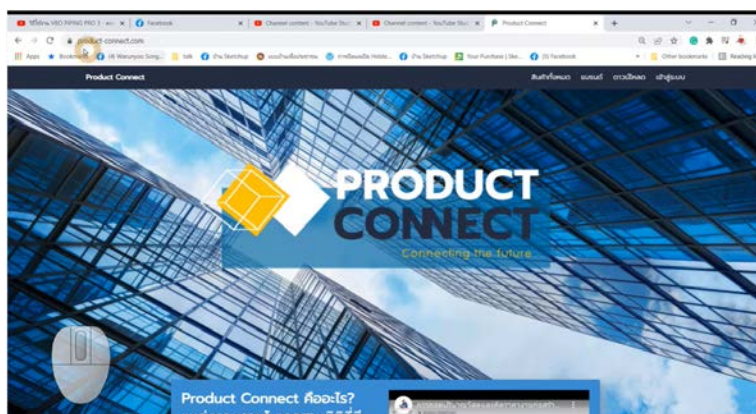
วิธีใช้งาน VRD PIPING PRO 3 × | Facebook × | Channel content - YouTube Stu × | Channel content - YouTube Stu × | Product Connect × | +

product-connect.com

Apps | Bookmarks | (4) Warunyoo Song... | talk | บ้าน Sketchup | แบบบ้านเพื่อประชาชน | การติดตอบุ้มโปรแกรม | บ้าน Sketchup | Your Purchase | Ske... | (3) Facebook | Other bookmarks | Reading list

Product Connect

สินค้าทั้งหมด แบรนด์ ดาวน์โหลด เข้าสู่ระบบ

PRODUCT CONNECT

Connecting the future

Product Connect คืออะไร?

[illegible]